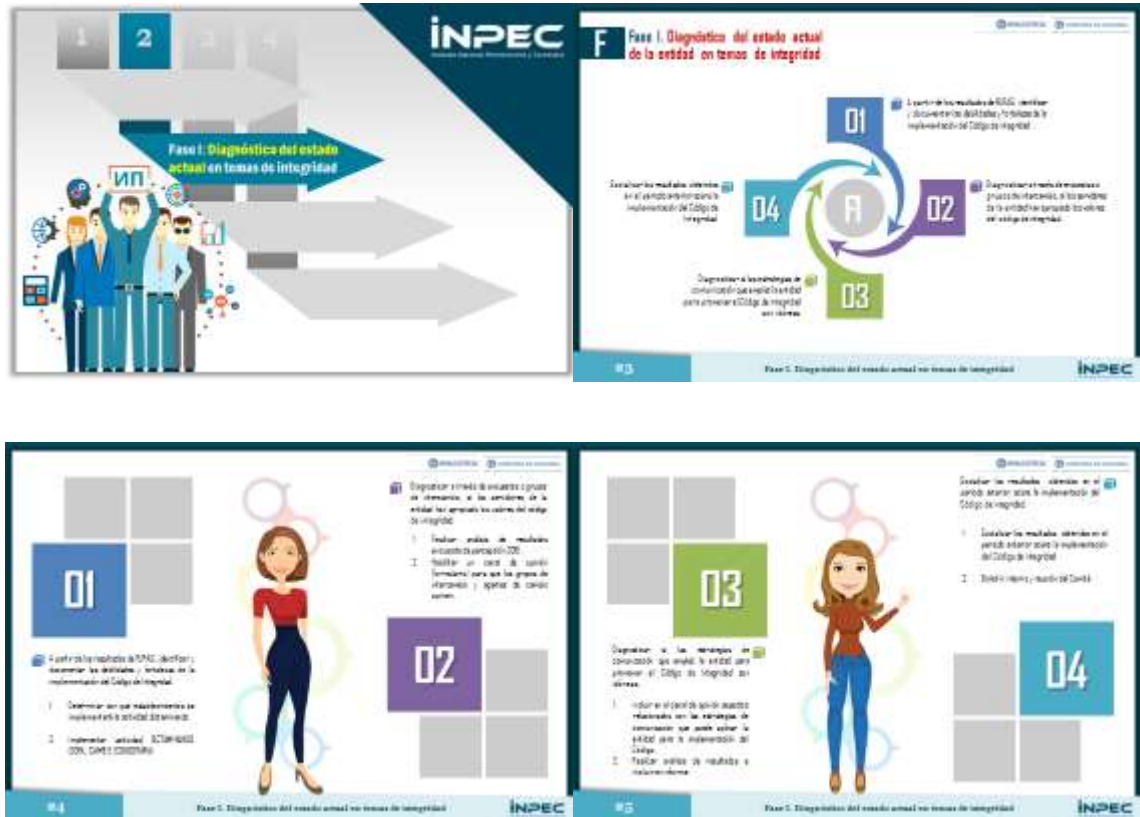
1 2 3 4

INPEC

Fase I: Diagnóstico del estado actual en temas de integridad

ИП

F Fase I. Diagnóstico del estado actual de la entidad en temas de integridad

01 A partir de los resultados de FURAG, identificar y documentar las debilidades y fortalezas de la implementación del Código de Integridad.

02 Diagnosticar a través de encuestas o grupos de intercambio, si los servidores de la entidad han apropiado los valores del código de integridad.

03 Diagnosticar si las estrategias de comunicación que empleó la entidad para promover el Código de Integridad son idóneas.

04 Socializar los resultados obtenidos en el periodo anterior sobre la implementación del Código de Integridad.

A

#3 Fase I. Diagnóstico del estado actual en temas de integridad INPEC

01

A partir de los resultados de FURAG, identificar y documentar las debilidades y fortalezas de la implementación del Código de Integridad.

1. Determinar con qué requerimientos se implementará la actividad de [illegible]

2. Implementar actividad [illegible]

02

Diagnosticar a través de encuestas o grupos de intercambio, si los servidores de la entidad han apropiado los valores del código de integridad.

1. Realizar análisis de resultados encuesta de percepción 2016.

2. Realizar un panel de opinión (formulario) para que los grupos de intercambio y agentes de cambio opinen.

#4 Fase I. Diagnóstico del estado actual en temas de integridad INPEC

03

Diagnosticar si las estrategias de comunicación que empleó la entidad para promover el Código de Integridad son idóneas.

1. Incluir en el panel de opinión aspectos relacionados con las estrategias de comunicación que puede aplicar la entidad para la implementación del Código.

2. Realizar análisis de resultados e incluir en informe.

04

Socializar los resultados obtenidos en el periodo anterior sobre la implementación del Código de Integridad.

1. Socializar los resultados obtenidos en el periodo anterior sobre la implementación del Código de Integridad.

2. Boletín interno y reunión del Comité.

#5 Fase I. Diagnóstico del estado actual en temas de integridad INPEC